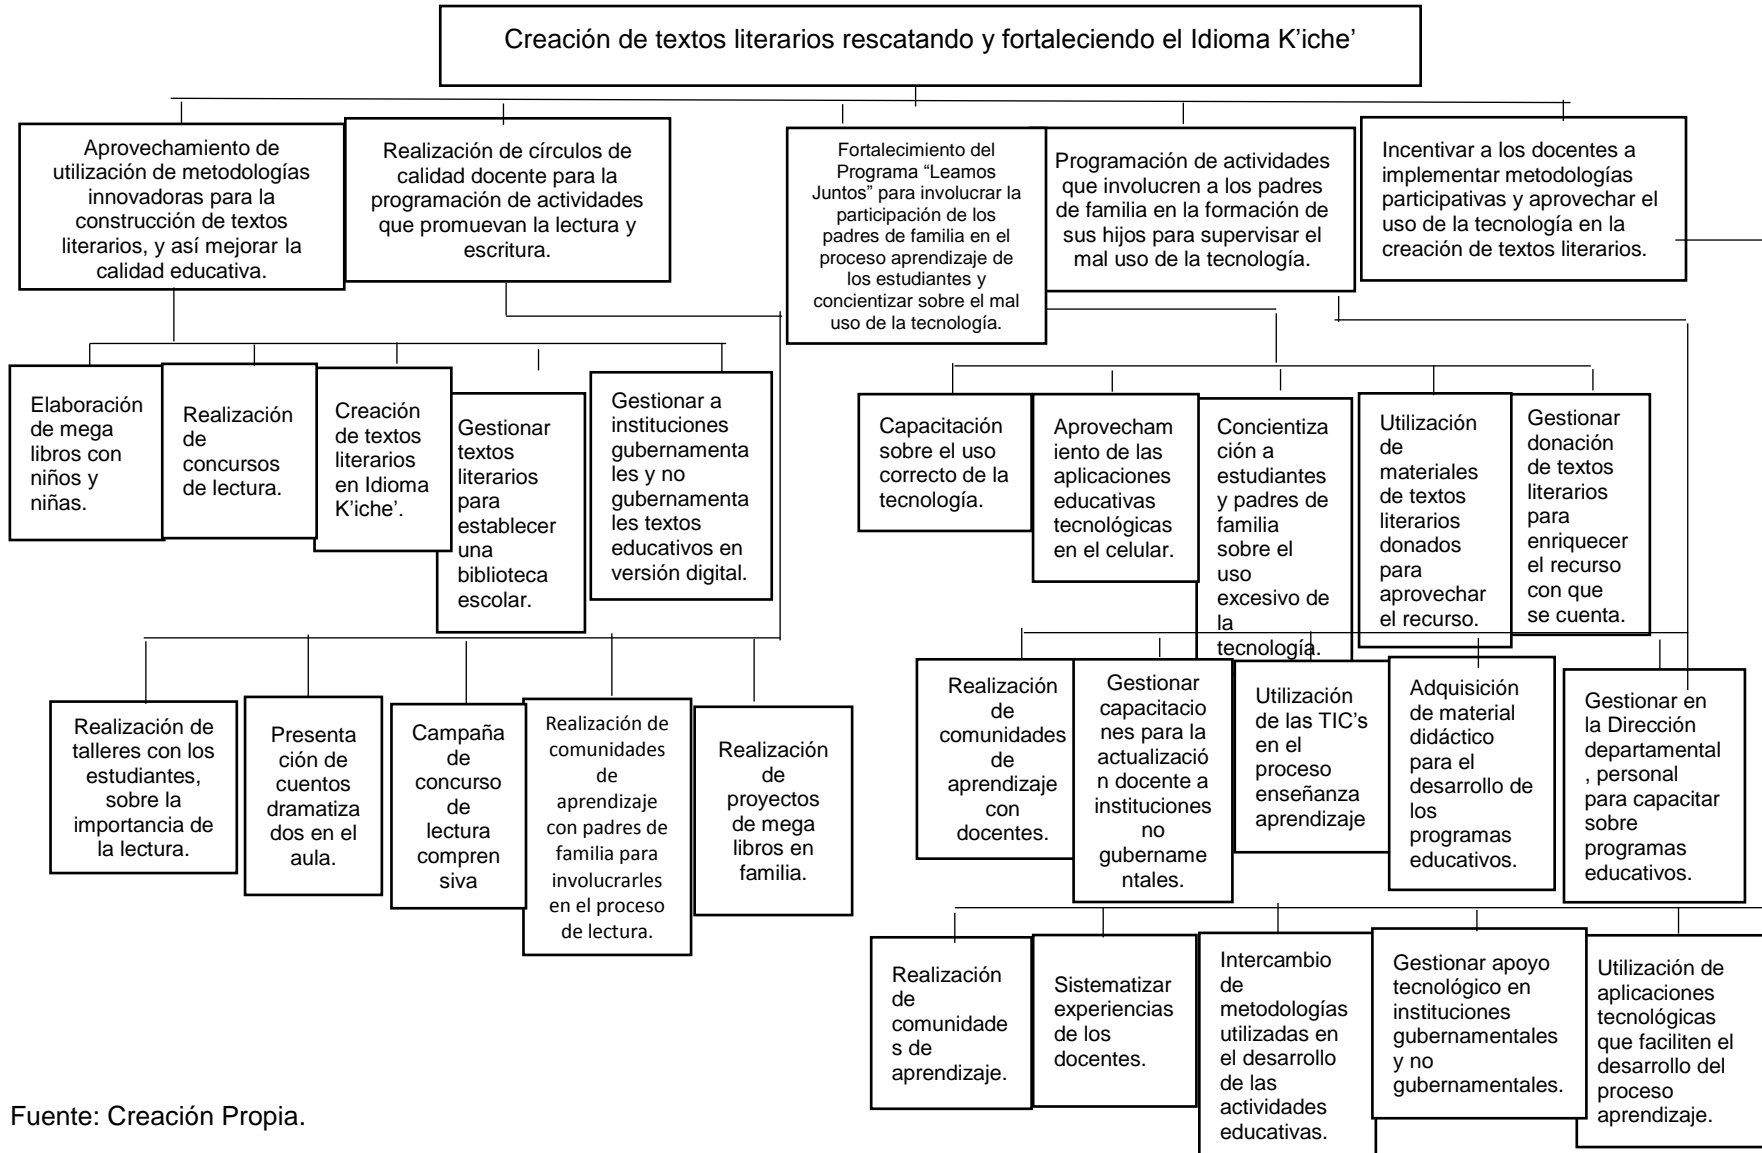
Creación de textos literarios rescatando y fortaleciendo el Idioma K'iche'

Aprovechamiento de utilización de metodologías innovadoras para la construcción de textos literarios, y así mejorar la calidad educativa.

Realización de círculos de calidad docente para la programación de actividades que promuevan la lectura y escritura.

Fortalecimiento del Programa "Leamos Juntos" para involucrar la participación de los padres de familia en el proceso aprendizaje de los estudiantes y concientizar sobre el mal uso de la tecnología.

Programación de actividades que involucren a los padres de familia en la formación de sus hijos para supervisar el mal uso de la tecnología.

Incentivar a los docentes a implementar metodologías participativas y aprovechar el uso de la tecnología en la creación de textos literarios.

Elaboración de mega libros con niños y niñas.

Realización de concursos de lectura.

Creación de textos literarios en Idioma K'iche'.

Gestionar textos literarios para establecer una biblioteca escolar.

Gestionar a instituciones gubernamentales y no gubernamentales los textos educativos en versión digital.

Capacitación sobre el uso correcto de la tecnología.

Aprovechamiento de las aplicaciones educativas tecnológicas en el celular.

Concientización a estudiantes y padres de familia sobre el uso excesivo de la tecnología.

Utilización de materiales de textos literarios donados para aprovechar el recurso.

Gestionar donación de textos literarios para enriquecer el recurso con que se cuenta.

Realización de talleres con los estudiantes, sobre la importancia de la lectura.

Presentación de cuentos dramatizados en el aula.

Campaña de concurso de lectura comprensiva

Realización de comunidades de aprendizaje con padres de familia para involucrarles en el proceso de lectura.

Realización de proyectos de mega libros en familia.

Realización de comunidades de aprendizaje con docentes.

Gestionar capacitaciones para la actualización docente a instituciones no gubernamentales.

Utilización de las TIC's en el proceso enseñanza aprendizaje

Adquisición de material didáctico para el desarrollo de los programas educativos.

Gestionar en la Dirección departamental , personal para capacitar sobre programas educativos.

Realización de comunidades de aprendizaje.

Sistematizar experiencias de los docentes.

Intercambio de metodologías utilizadas en el desarrollo de las actividades educativas.

Gestionar apoyo tecnológico en instituciones gubernamentales y no gubernamentales.

Utilización de aplicaciones tecnológicas que faciliten el desarrollo del proceso aprendizaje.

Fuente: Creación Propia.